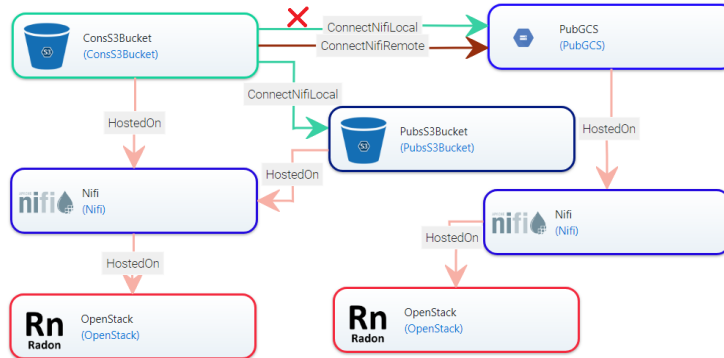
ConsS3Bucket
(ConsS3Bucket)

ConnectNifiLocal

ConnectNifiRemote

PubGCS
(PubGCS)

ConnectNifiLocal

HostedOn

PubsS3Bucket
(PubsS3Bucket)

HostedOn

HostedOn

nifi

Nifi
(Nifi)

nifi

Nifi
(Nifi)

HostedOn

HostedOn

Rn
Radon

OpenStack
(OpenStack)

Rn
Radon

OpenStack
(OpenStack)